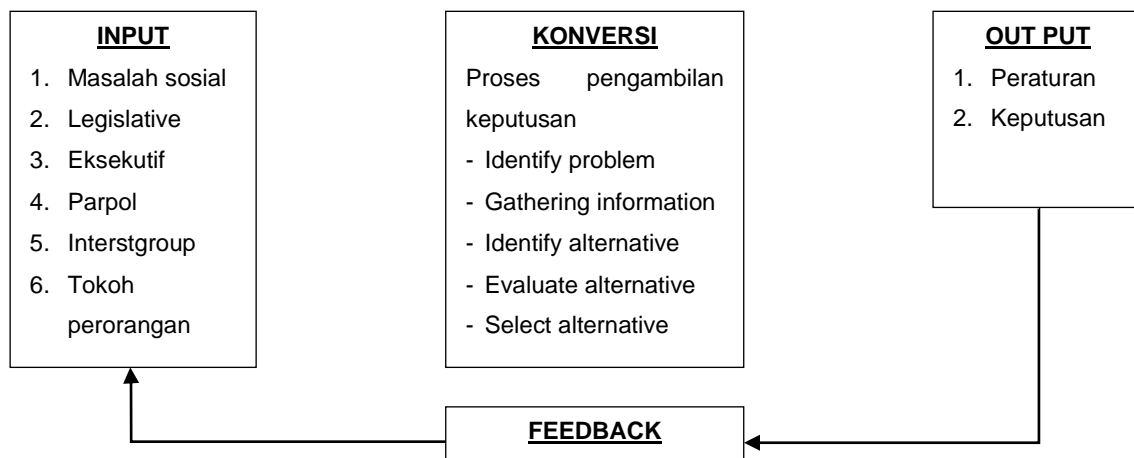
INPUT
1. Masalah sosial
2. Legislative
3. Eksekutif
4. Parpol
5. Interstgroup
6. Tokoh perorangan

KONVERSI
Proses pengambilan keputusan
- Identify problem
- Gathering information
- Identify alternative
- Evaluate alternative
- Select alternative

OUT PUT
1. Peraturan
2. Keputusan

FEEDBACK